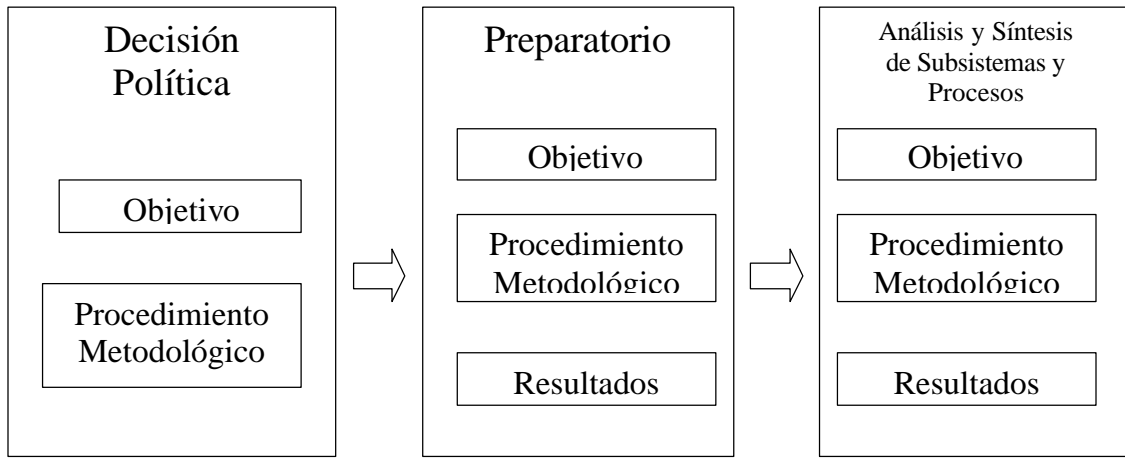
Decisión Política

Objetivo

Procedimiento Metodológico

Preparatorio

Objetivo

Procedimiento Metodológico

Resultados

Análisis y Síntesis de Subsistemas y Procesos

Objetivo

Procedimiento Metodológico

Resultados